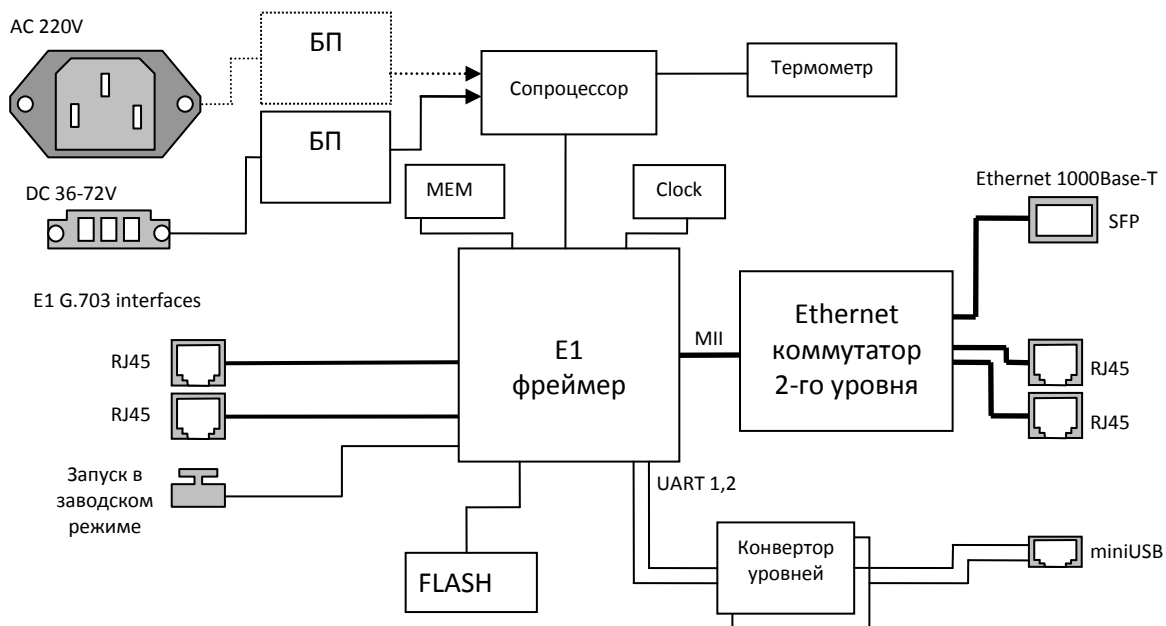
AC 220V

БП

Сопроцессор

Термометр

БП

DC 36-72V

MEM

Clock

Ethernet 1000Base-T

SFP

E1 G.703 interfaces

RJ45

RJ45

E1
фреймер

MII

Ethernet
коммутатор
2-го уровня

RJ45

RJ45

Запуск в заводском режиме

UART 1,2

Конвертор уровней

miniUSB

FLASH